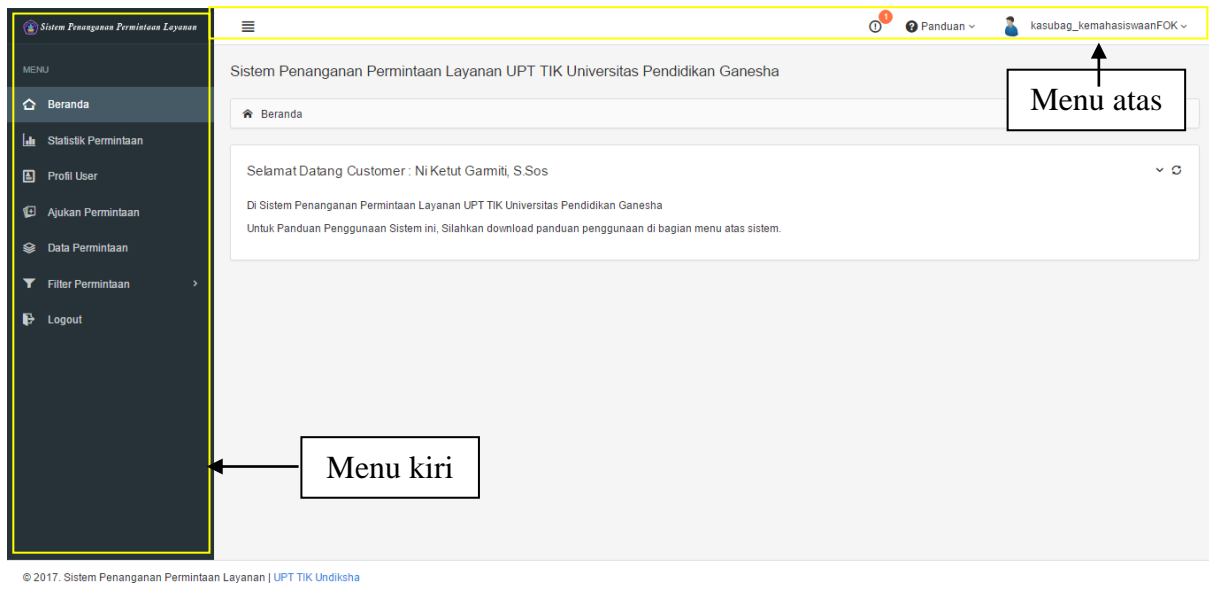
Sistem Penanganan Permintaan Layanan

MENU

Beranda

Statistik Permintaan

Profil User

Ajukan Permintaan

Data Permintaan

Filter Permintaan

Logout

1

Panduan

kasubag_kemahasiswaanFOK

Sistem Penanganan Permintaan Layanan UPT TIK Universitas Pendidikan Ganesha

Menu atas

Beranda

Selamat Datang Customer : Ni Ketut Garmiti, S.Sos

Di Sistem Penanganan Permintaan Layanan UPT TIK Universitas Pendidikan Ganesha

Untuk Panduan Penggunaan Sistem ini, Silahkan download panduan penggunaan di bagian menu atas sistem.

Menu kiri

© 2017. Sistem Penanganan Permintaan Layanan | UPT TIK Undiksha